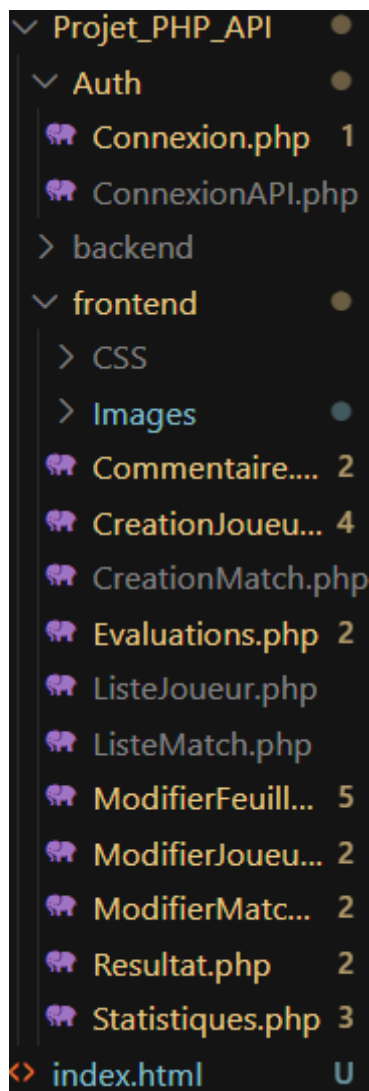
Projet_PHP_API
Auth
Connexion.php 1
ConnexionAPI.php
backend
frontend
CSS
Images
Commentaire.... 2
CreationJoueu... 4
CreationMatch.php
Evaluations.php 2
ListeJoueur.php
ListeMatch.php
ModifierFeuill... 5
ModifierJoueu... 2
ModifierMatc... 2
Resultat.php 2
Statistiques.php 3
index.html U